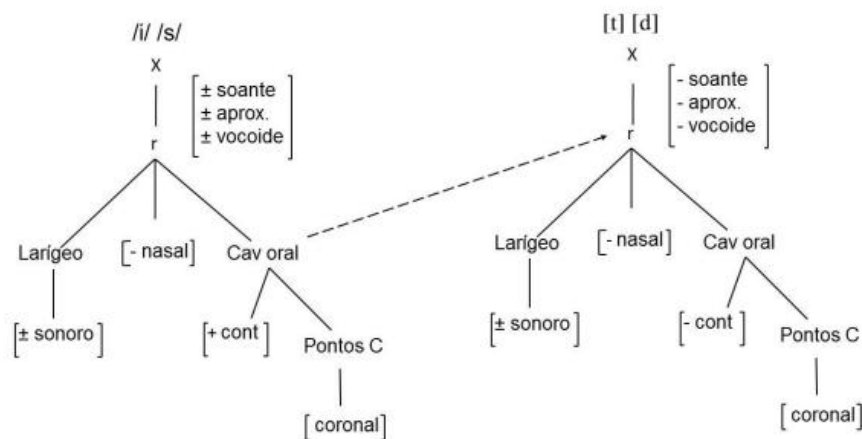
/i/ /s/
X
± soante
± aprox.
± vocoide
r
Larígeo
[- nasal]
Cav oral
[± sonoro]
[+ cont]
Pontos C
[coronal]

[t] [d]
X
- soante
- aprox.
- vocoide
r
Larígeo
[- nasal]
Cav oral
[± sonoro]
[- cont]
Pontos C
[coronal]